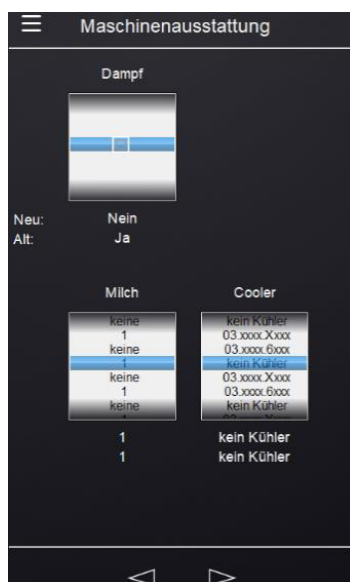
Maschinenausstattung

Dampf

Neu: Nein
Alt: Ja

Milch

keine
1
keine
1
keine
1
keine

Cooler

kein Kühler
03.xxxx.Xxxx
03.xxxx.6xxx
kein Kühler
03.xxxx.Xxxx
03.xxxx.6xxx
kein Kühler

1 kein Kühler
1 kein Kühler